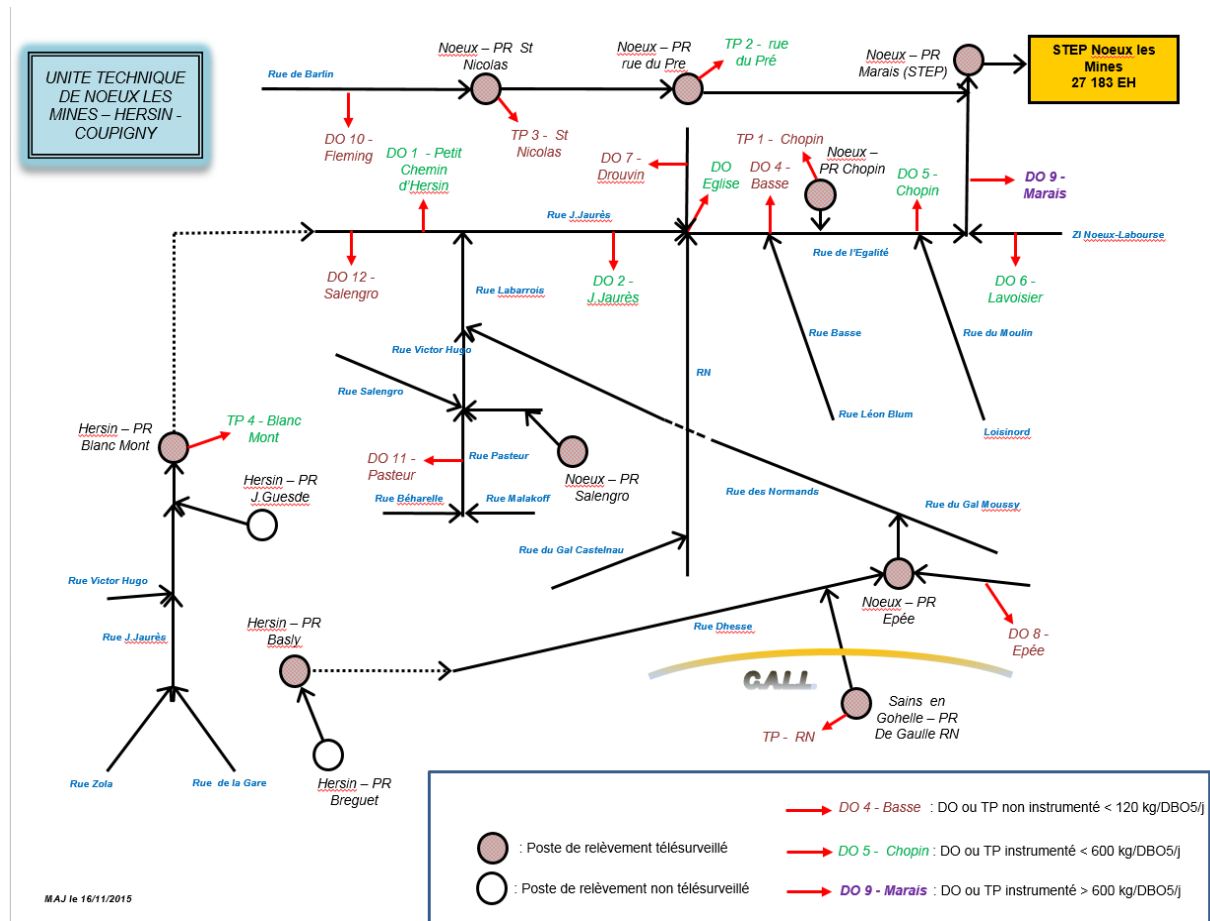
UNITE TECHNIQUE DE NOEUX LES MINES – HERSIN - COUPIGNY

Rue de Barlin

Noeux – PR St Nicolas

Noeux – PR rue du Pre

TP 2 - rue du Pré

Noeux – PR Marais (STEP)

STEP Noeux les Mines 27 183 EH

DO 10 - Fleming

TP 3 - St Nicolas

DO 1 - Petit Chemin d'Hersin

DO 7 - Drouvin

DO Eglise

TP 1 - Chopin

DO 4 - Basse

Noeux – PR Chopin

DO 5 - Chopin

DO 9 - Marais

Rue J.Jaurès

Rue de l'Egalité

ZI Noeux-Labourse

DO 12 - Salengro

DO 2 - J.Jaurès

DO 6 - Lavoisier

Rue Labarrois

Rue Basse

Rue du Moulin

Rue Victor Hugo

RN

Rue Salengro

Rue Léon Blum

Hersin – PR Blanc Mont

TP 4 - Blanc Mont

DO 11 - Pasteur

Rue Pasteur

Noeux – PR Salengro

Loisinord

Hersin – PR J.Guesde

Rue Béharelle

Rue Malakoff

Rue des Normands

Rue du Gal Moussy

Rue du Gal Castelnau

Rue Victor Hugo

Rue J.Jaurès

Hersin – PR Basly

Rue Dhesse

Noeux – PR Epée

DO 8 - Epée

CALL

Sains en Gohelle – PR De Gaulle RN

TP - RN

Rue Zola

Rue de la Gare

Hersin – PR Breguet

DO 4 - Basse : DO ou TP non instrumenté < 120 kg/DBO5/j

: Poste de relèvement télésurveillé

DO 5 - Chopin : DO ou TP instrumenté < 600 kg/DBO5/j

: Poste de relèvement non télésurveillé

DO 9 - Marais : DO ou TP instrumenté > 600 kg/DBO5/j

MAJ le 16/11/2015